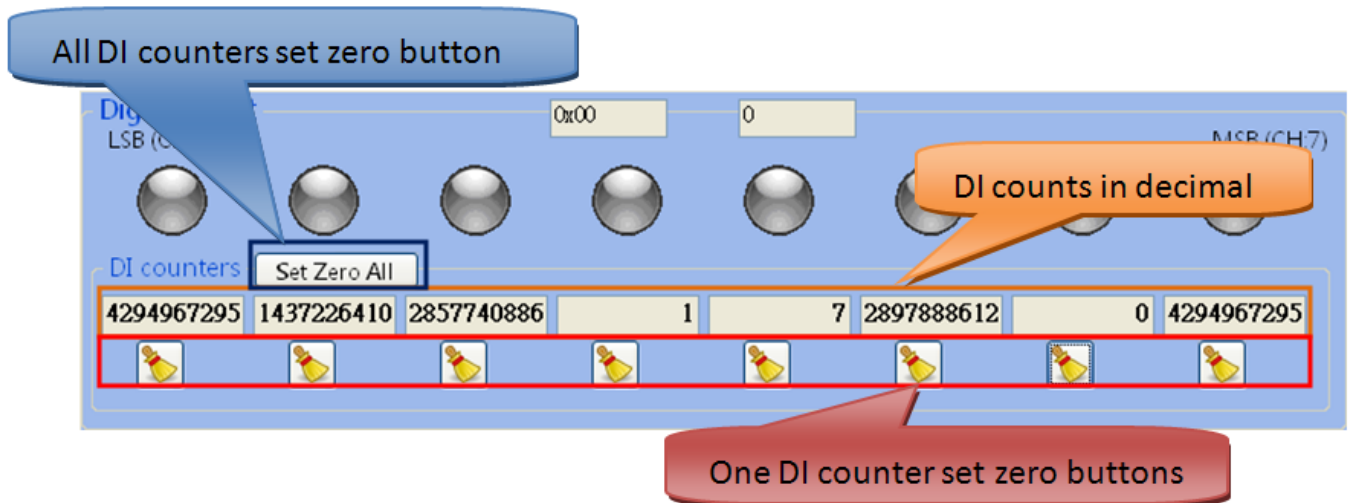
All DI counters set zero button

Dig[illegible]

LSB (C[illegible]

0x00

0

MSB (CH:7)

DI counts in decimal

DI counters

Set Zero All

| 4294967295 | 1437226410 | 2857740886 | 1 | 7 | 2897888612 | 0 | 4294967295 |
|---|---|---|---|---|---|---|---|

One DI counter set zero buttons